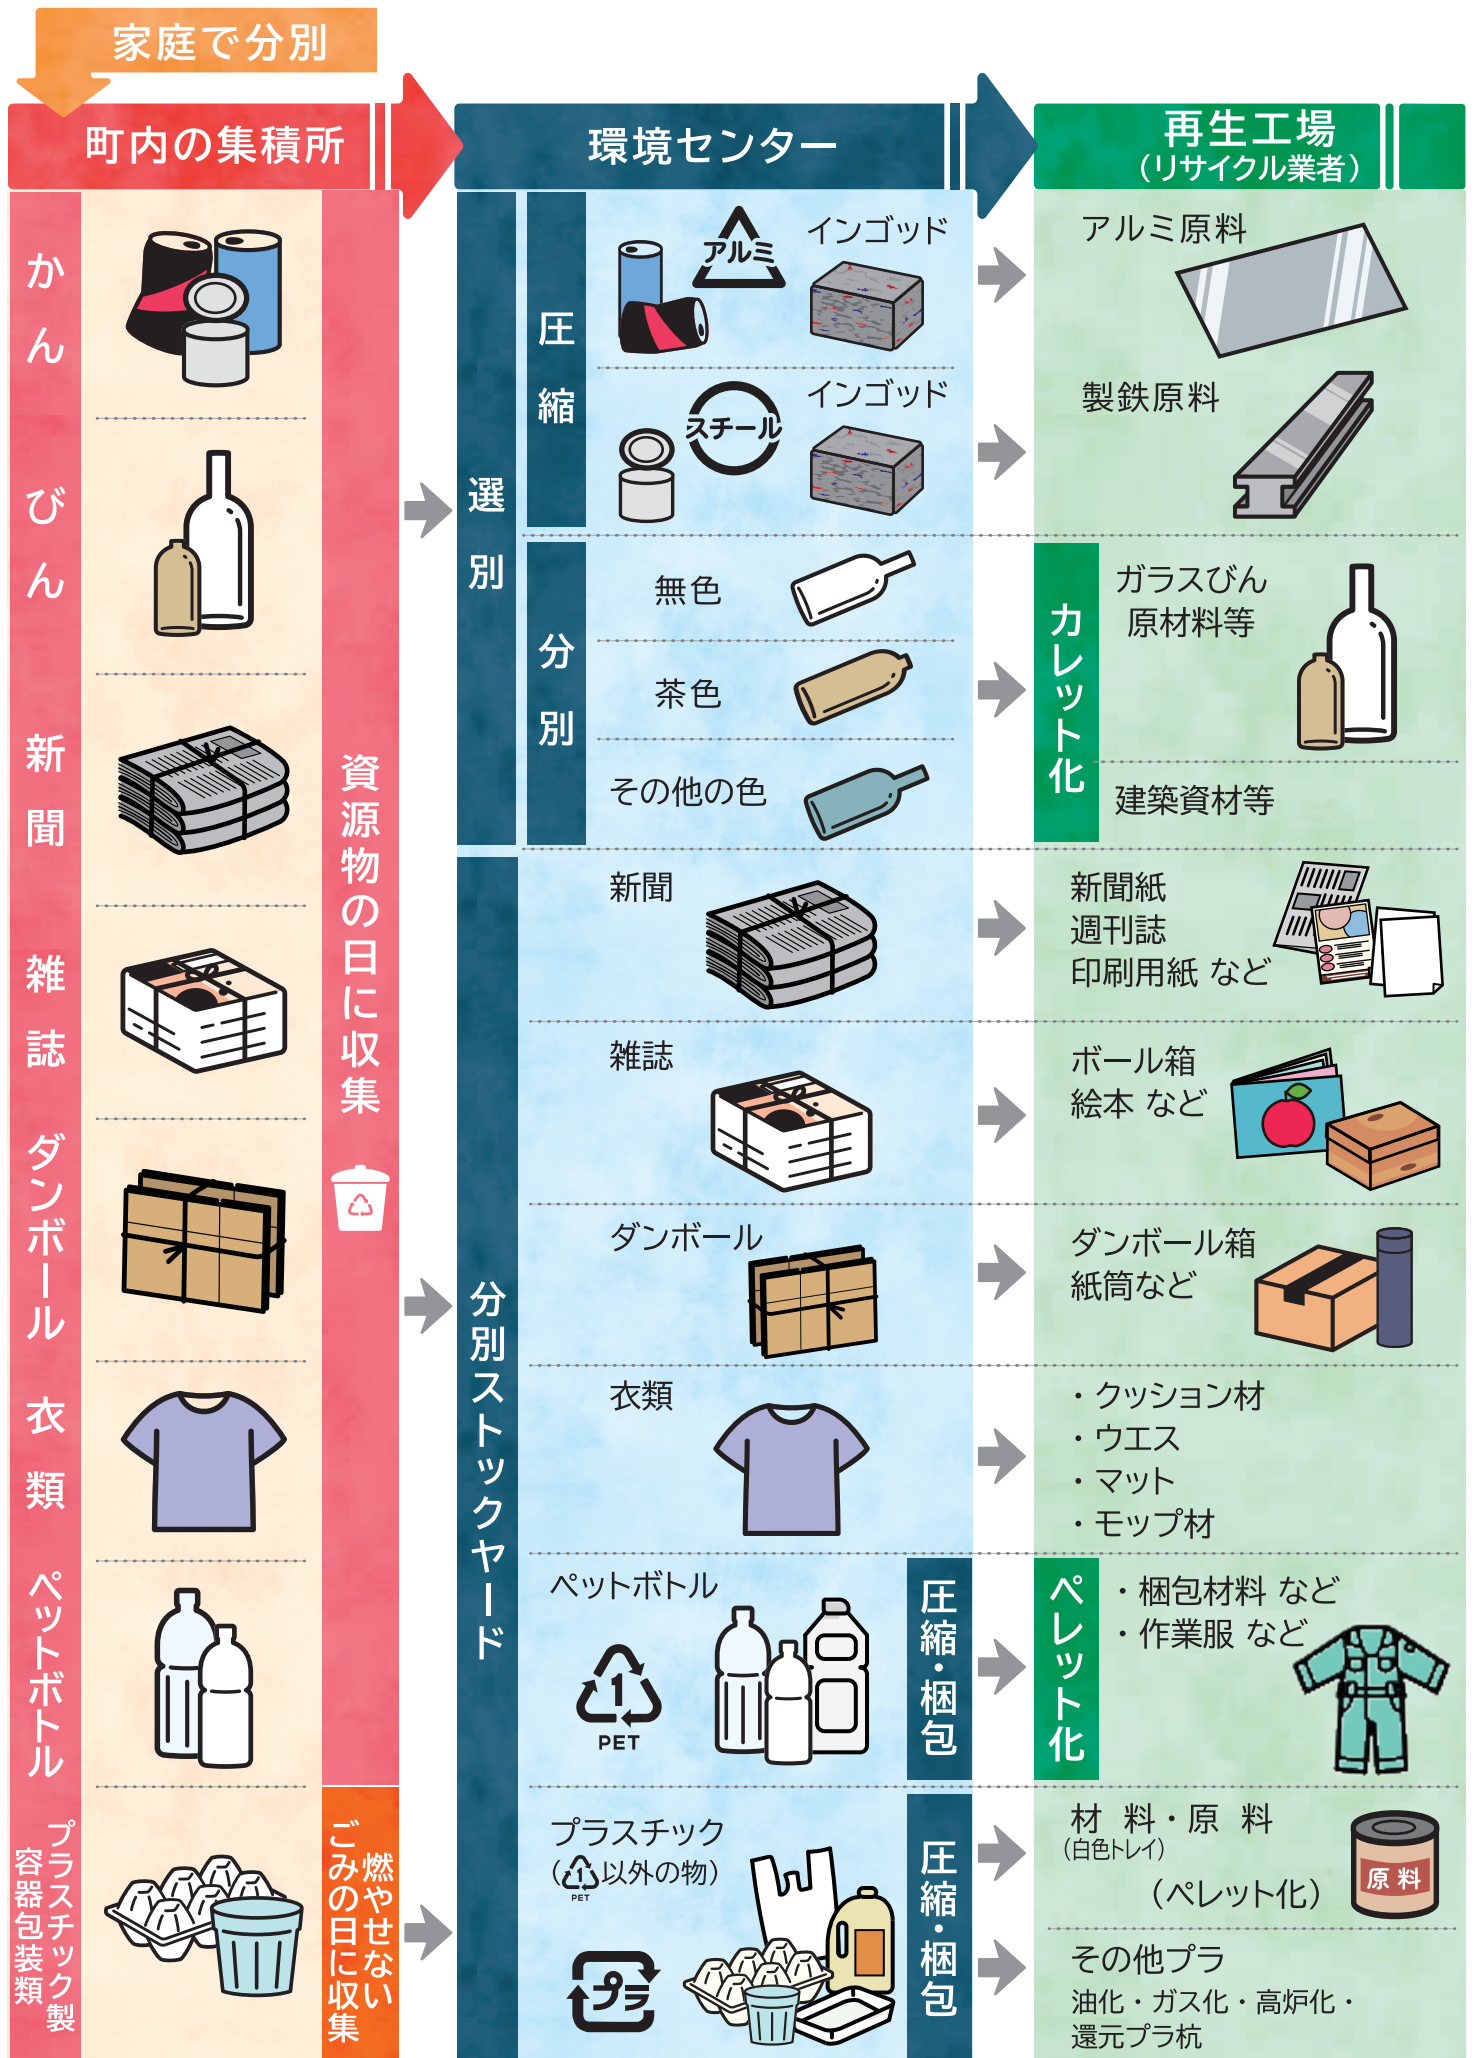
家庭で分別

町内の集積所

環境センター

再生工場
（リサイクル業者）

かん

びん

新聞

雑誌

ダンボール

衣類

ペットボトル

プラスチック製容器包装類

資源物の日に収集

燃やせないごみの日に収集

選別

圧縮

アルミ

インゴッド

スチール

インゴッド

アルミ原料

製鉄原料

分別

無色

茶色

その他の色

カレット化

ガラスびん原材料等

建築資材等

分別ストックヤード

新聞

新聞紙
週刊誌
印刷用紙 など

雑誌

ボール箱
絵本 など

ダンボール

ダンボール箱
紙筒など

衣類

・クッション材
・ウエス
・マット
・モップ材

ペットボトル

PET

圧縮・梱包

ペレット化

・梱包材料 など
・作業服 など

プラスチック
（PET以外の物）

プラ

圧縮・梱包

材 料・原 料
（白色トレイ）
（ペレット化）

原料

その他プラ
油化・ガス化・高炉化・還元プラ杭